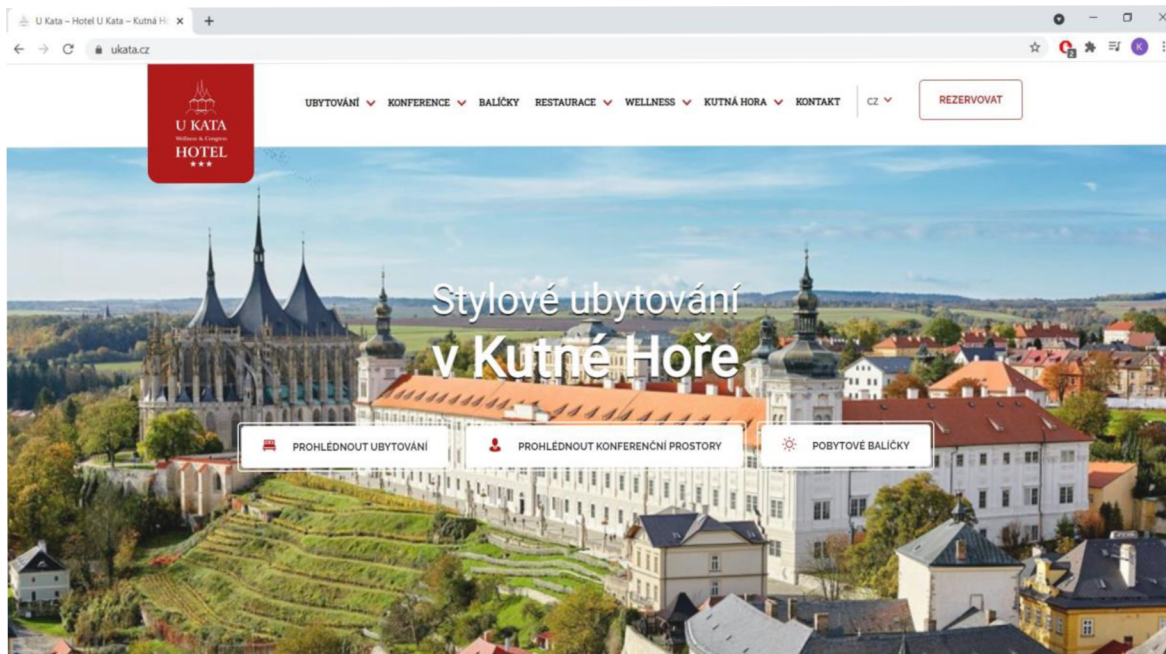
U Kata – Hotel U Kata – Kutná H ×

ukata.cz

K

U KATA
Wellness & Congress
HOTEL
★★★

UBYTOVÁNÍ KONFERENCE BALÍČKY RESTAURACE WELLNESS KUTNÁ HORA KONTAKT CZ

REZERVOVAT

Stylové ubytování v Kutné Hoře

PROHLÉDNOUT UBYTOVÁNÍ

PROHLÉDNOUT KONFERENČNÍ PROSTORY

POBYTOVÉ BALÍČKY